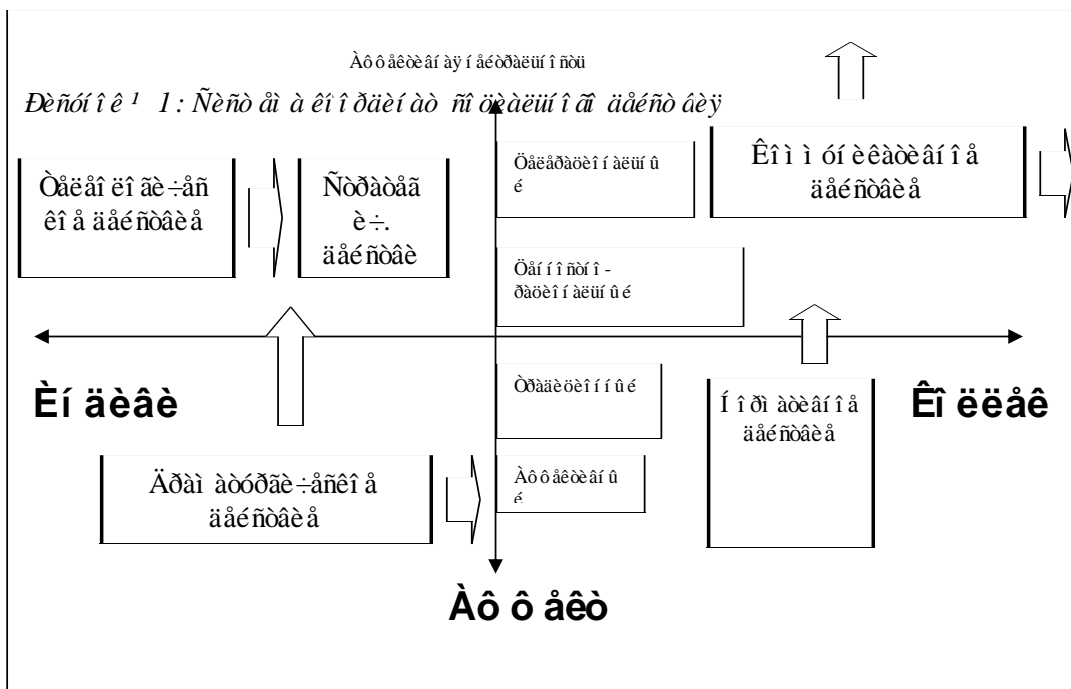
Àô ô åêòèâí àÿ í åéòðàëüí î ñòü

Ðèñóíî ê ¹ 1: Ñèñòåì à êî î ðäèí àò ñî öèàëüí î ãî äåéñòâèÿ

Òåëåî ëî ãè÷åñ êî å äåéñòâèå

Ñòðàòåã è÷. äåéñòâè

Öåëåðàöèî í àëüí û é

Öåí í î ñòí î - ðàöèî í àëüí û é

Êî ì óí èêàòèâí î å äåéñòâèå

Èí äèâè

Êî ëëåê

Òðàäèöèî í í û é

Í î ðì àòèâí î å äåéñòâèå

Äðàì àòóðãè÷åñêî å äåéñòâèå

Àô ô åêòèâí û é

Àô ô åêò